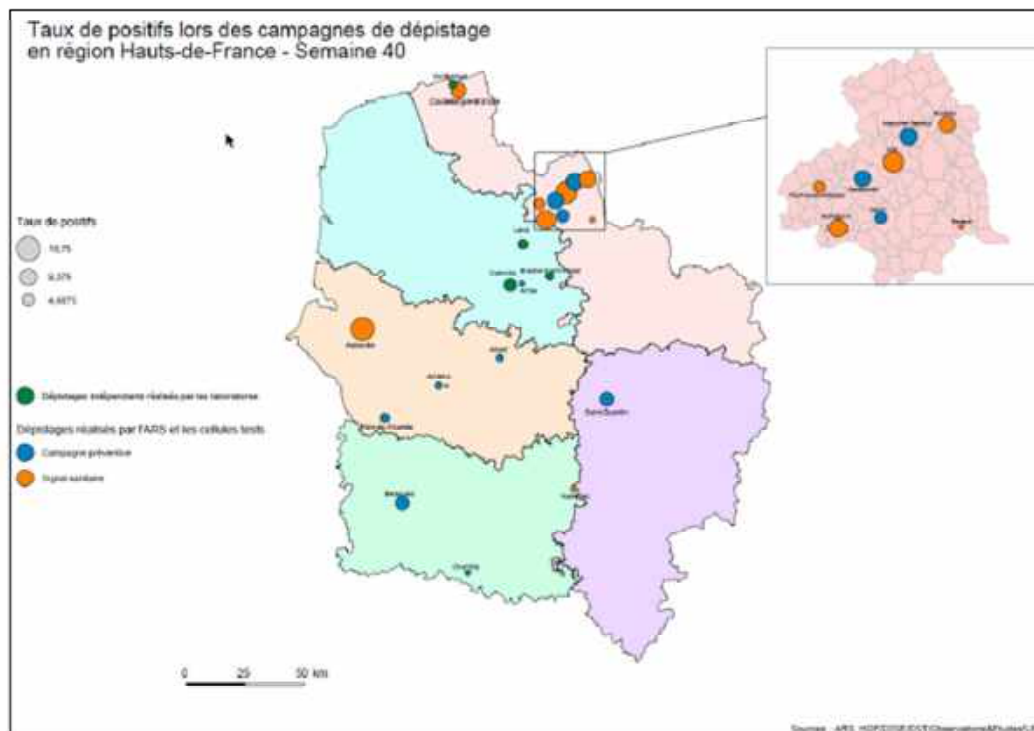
Taux de positifs lors des campagnes de dépistage en région Hauts-de-France - Semaine 40

Taux de positifs

13,75

9,375

4,6875

Dépistages indépendants réalisés par les laboratoires

Dépistages réalisés par l'ARS et les cellules tests

Campagne préventive

Signal sanitaire

Coudekerque-Branche

Lens

Calonne

Arras

Abbeville

Albert

Amiens

Saint-Quentin

Beauvais

Chantilly

0 25 50 km

Source : ARS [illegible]